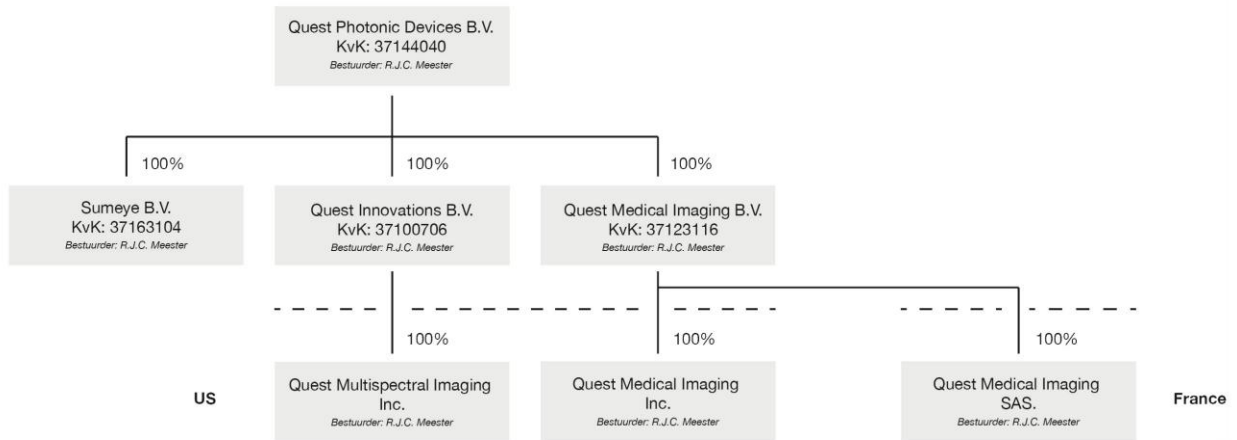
Quest Photonic Devices B.V.
KvK: 37144040
Bestuurder: R.J.C. Meester

100%

100%

100%

Sumeye B.V.
KvK: 37163104
Bestuurder: R.J.C. Meester

Quest Innovations B.V.
KvK: 37100706
Bestuurder: R.J.C. Meester

Quest Medical Imaging B.V.
KvK: 37123116
Bestuurder: R.J.C. Meester

100%

100%

100%

US

Quest Multispectral Imaging Inc.
Bestuurder: R.J.C. Meester

Quest Medical Imaging Inc.
Bestuurder: R.J.C. Meester

Quest Medical Imaging SAS.
Bestuurder: R.J.C. Meester

France